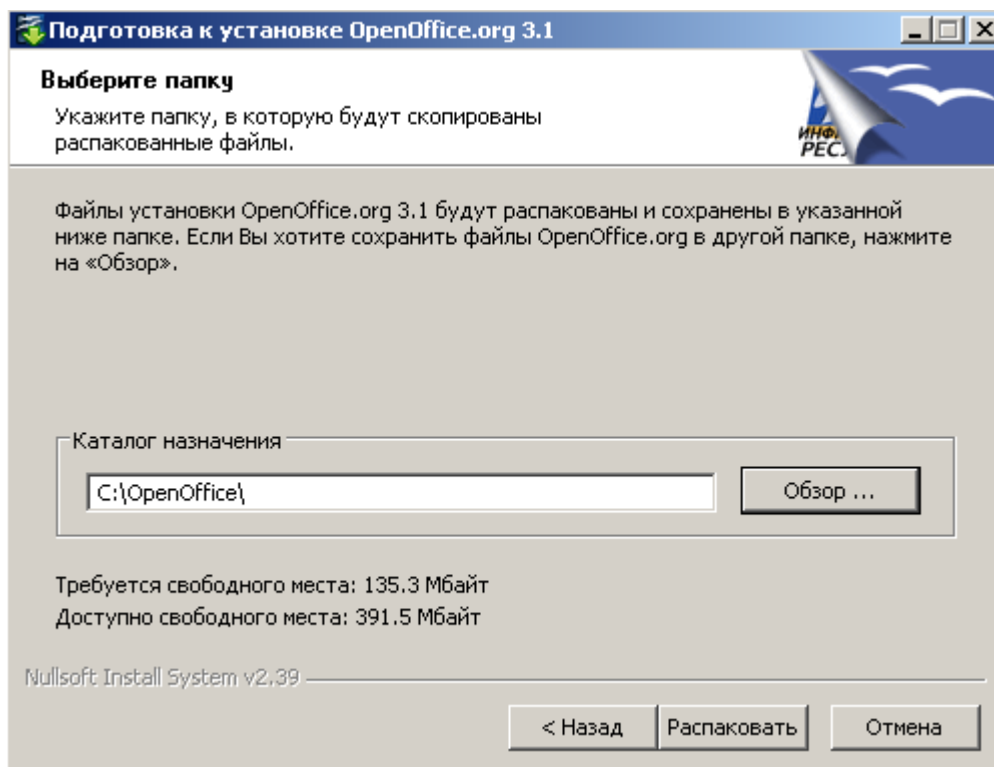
Подготовка к установке OpenOffice.org 3.1

Выберите папку

Укажите папку, в которую будут скопированы распакованные файлы.

ИНФ
РЕС

Файлы установки OpenOffice.org 3.1 будут распакованы и сохранены в указанной ниже папке. Если Вы хотите сохранить файлы OpenOffice.org в другой папке, нажмите на «Обзор».

Каталог назначения

C:\OpenOffice\

Обзор ...

Требуется свободного места: 135.3 Мбайт
Доступно свободного места: 391.5 Мбайт

Nullsoft Install System v2.39

< Назад
Распаковать
Отмена